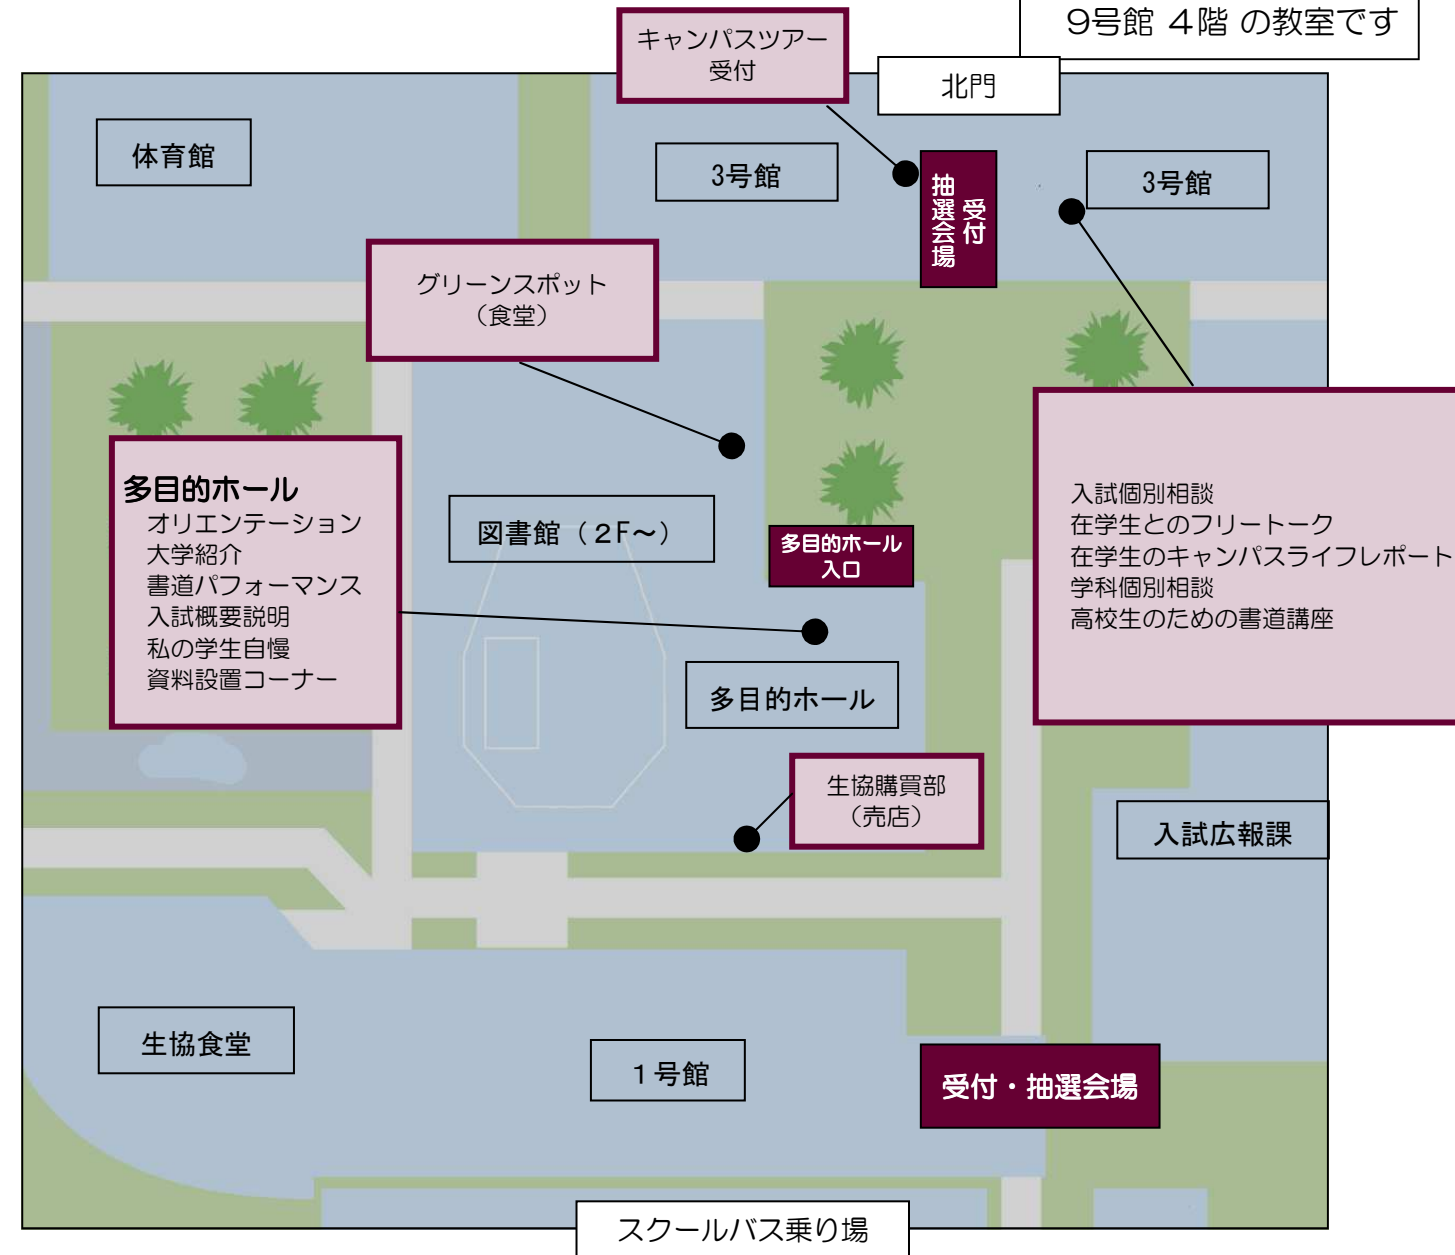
9号館 4階 の教室です

キャンパスツアー
受付

北門

体育館

3号館

抽選会場 受付

3号館

グリーンスポット
（食堂）

多目的ホール
オリエンテーション
大学紹介
書道パフォーマンス
入試概要説明
私の学生自慢
資料設置コーナー

図書館（2F～）

多目的ホール
入口

入試個別相談
在学生とのフリートーク
在学生のキャンパスライフレポート
学科個別相談
高校生のための書道講座

多目的ホール

生協購買部
（売店）

入試広報課

生協食堂

1号館

受付・抽選会場

スクールバス乗り場